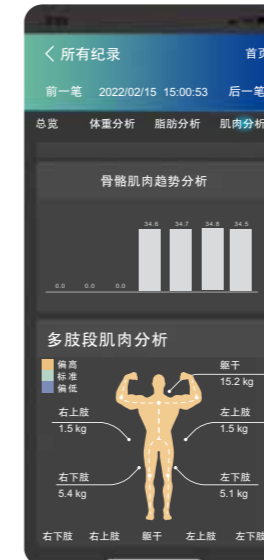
< 所有纪录

首页

前一笔 2022/02/15 15:00:53 后一笔

总览 体重分析 脂肪分析 肌肉分析

骨骼肌肉趋势分析

0.0 0.0 0.0 34.6 34.7 34.6 34.5

多肢段肌肉分析

偏高
标准
偏低

躯干
15.2 kg

右上肢
1.5 kg

左上肢
1.5 kg

右下肢
5.4 kg

左下肢
5.1 kg

右下肢 右上肢 躯干 左上肢 左下肢